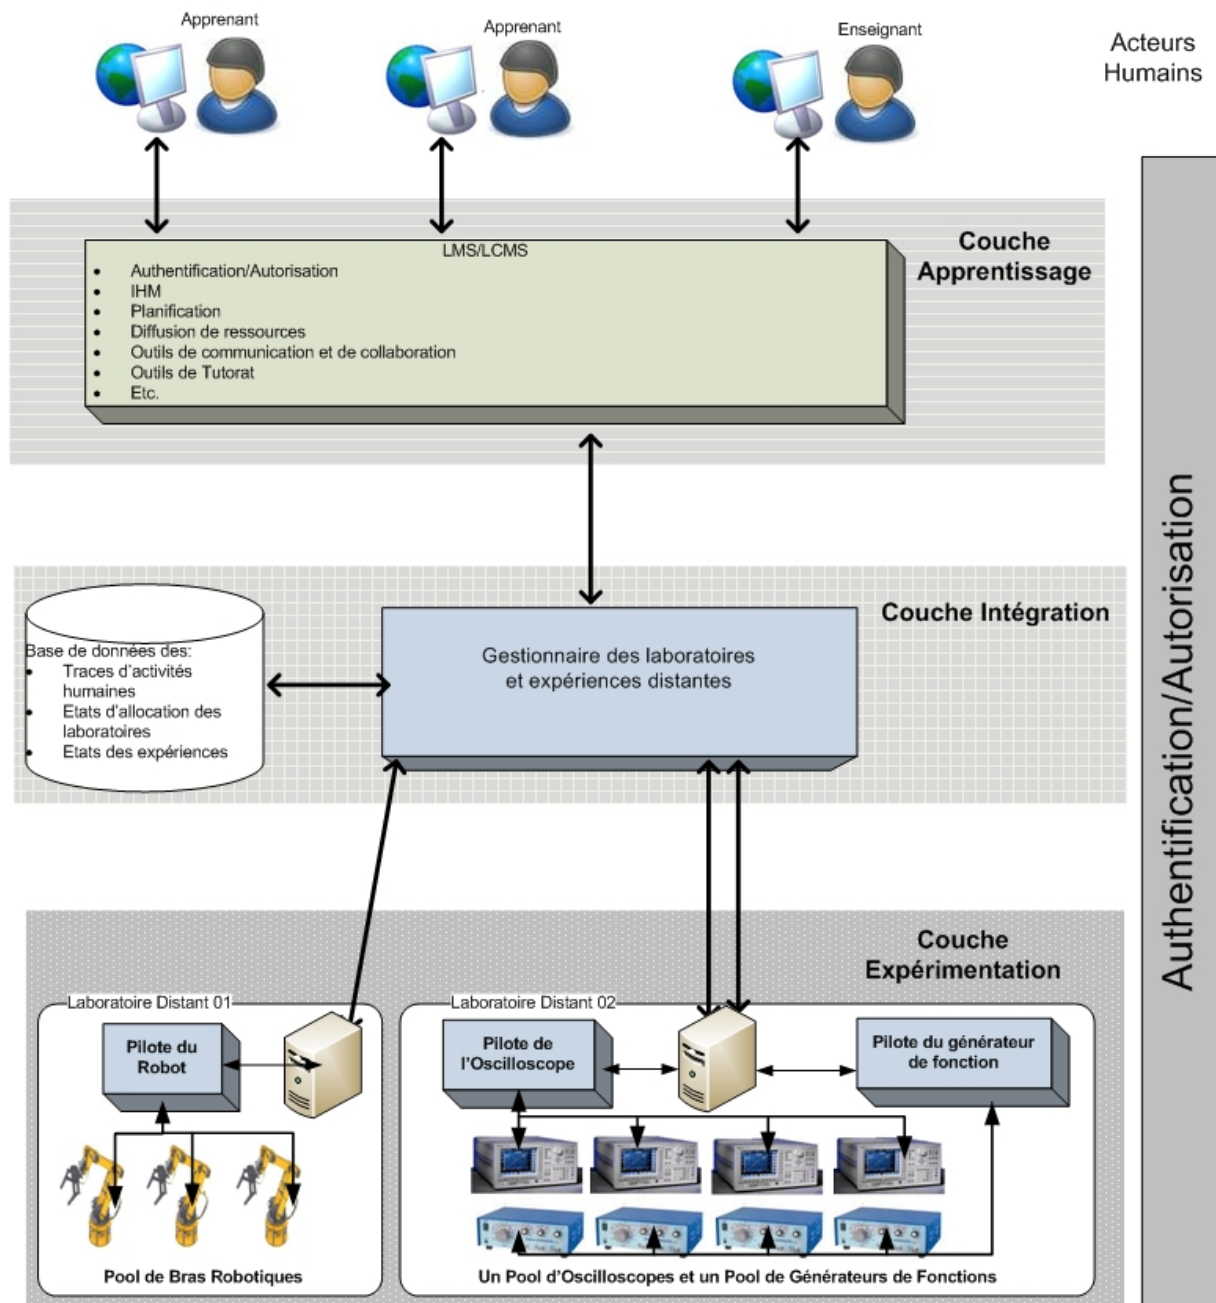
Apprenant

Apprenant

Enseignant

Acteurs Humains

LMS/LCMS

- Authentification/Autorisation
- IHM
- Planification
- Diffusion de ressources
- Outils de communication et de collaboration
- Outils de Tutorat
- Etc.

Couche Apprentissage

Couche Intégration

Base de données des:
- Traces d'activités humaines
- Etats d'allocation des laboratoires
- Etats des expériences

Gestionnaire des laboratoires et expériences distantes

Couche Expérimentation

Laboratoire Distant 01

Pilote du Robot

Pool de Bras Robotiques

Laboratoire Distant 02

Pilote de l'Oscilloscope

Pilote du générateur de fonction

Un Pool d'Oscilloscopes et un Pool de Générateurs de Fonctions

Authentification/Autorisation